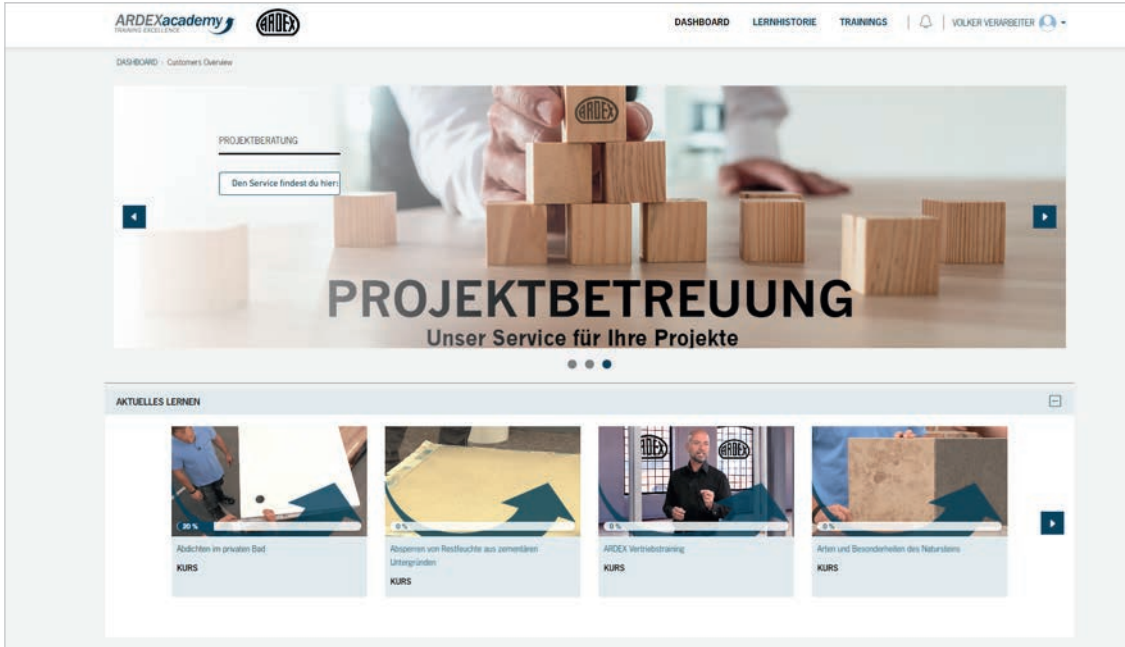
ARDEXacademy
TRAINING EXCELLENCE
ARDEX

DASHBOARD LERNHISTORIE TRAININGS VOLKER VERARBEITER

DASHBOARD › Customers Overview

PROJEKTBERATUNG

Den Service findest du hier:

ARDEX

PROJEKTBETREUUNG
Unser Service für Ihre Projekte

AKTUELLES LERNEN

20 %
Abdichten im privaten Bad
KURS

0 %
Absperren von Restfeuchte aus zementären Untergründen
KURS

ARDEX ARDEX
0 %
ARDEX Vertriebstraining
KURS

0 %
Arten und Besonderheiten des Natursteins
KURS